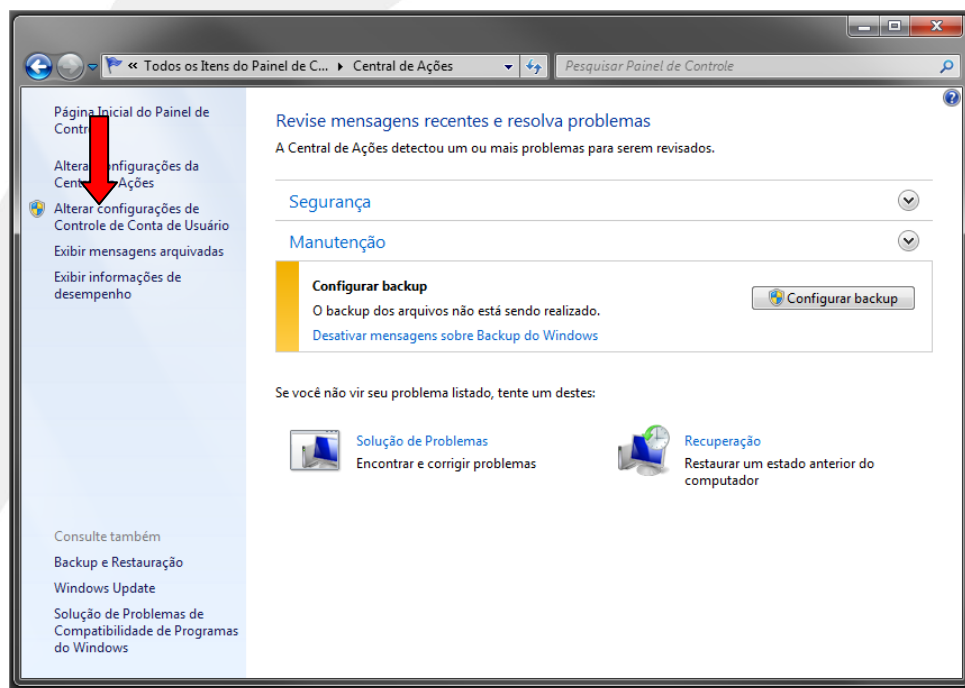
« Todos os Itens do Painel de C... ▸ Central de Ações

Pesquisar Painel de Controle

Página Inicial do Painel de Controle

Alterar configurações da Central de Ações

Alterar configurações de Controle de Conta de Usuário

Exibir mensagens arquivadas

Exibir informações de desempenho

Revise mensagens recentes e resolva problemas

A Central de Ações detectou um ou mais problemas para serem revisados.

Segurança

Manutenção

Configurar backup

O backup dos arquivos não está sendo realizado.

Desativar mensagens sobre Backup do Windows

Configurar backup

Se você não vir seu problema listado, tente um destes:

Solução de Problemas

Encontrar e corrigir problemas

Recuperação

Restaurar um estado anterior do computador

Consulte também

Backup e Restauração

Windows Update

Solução de Problemas de Compatibilidade de Programas do Windows